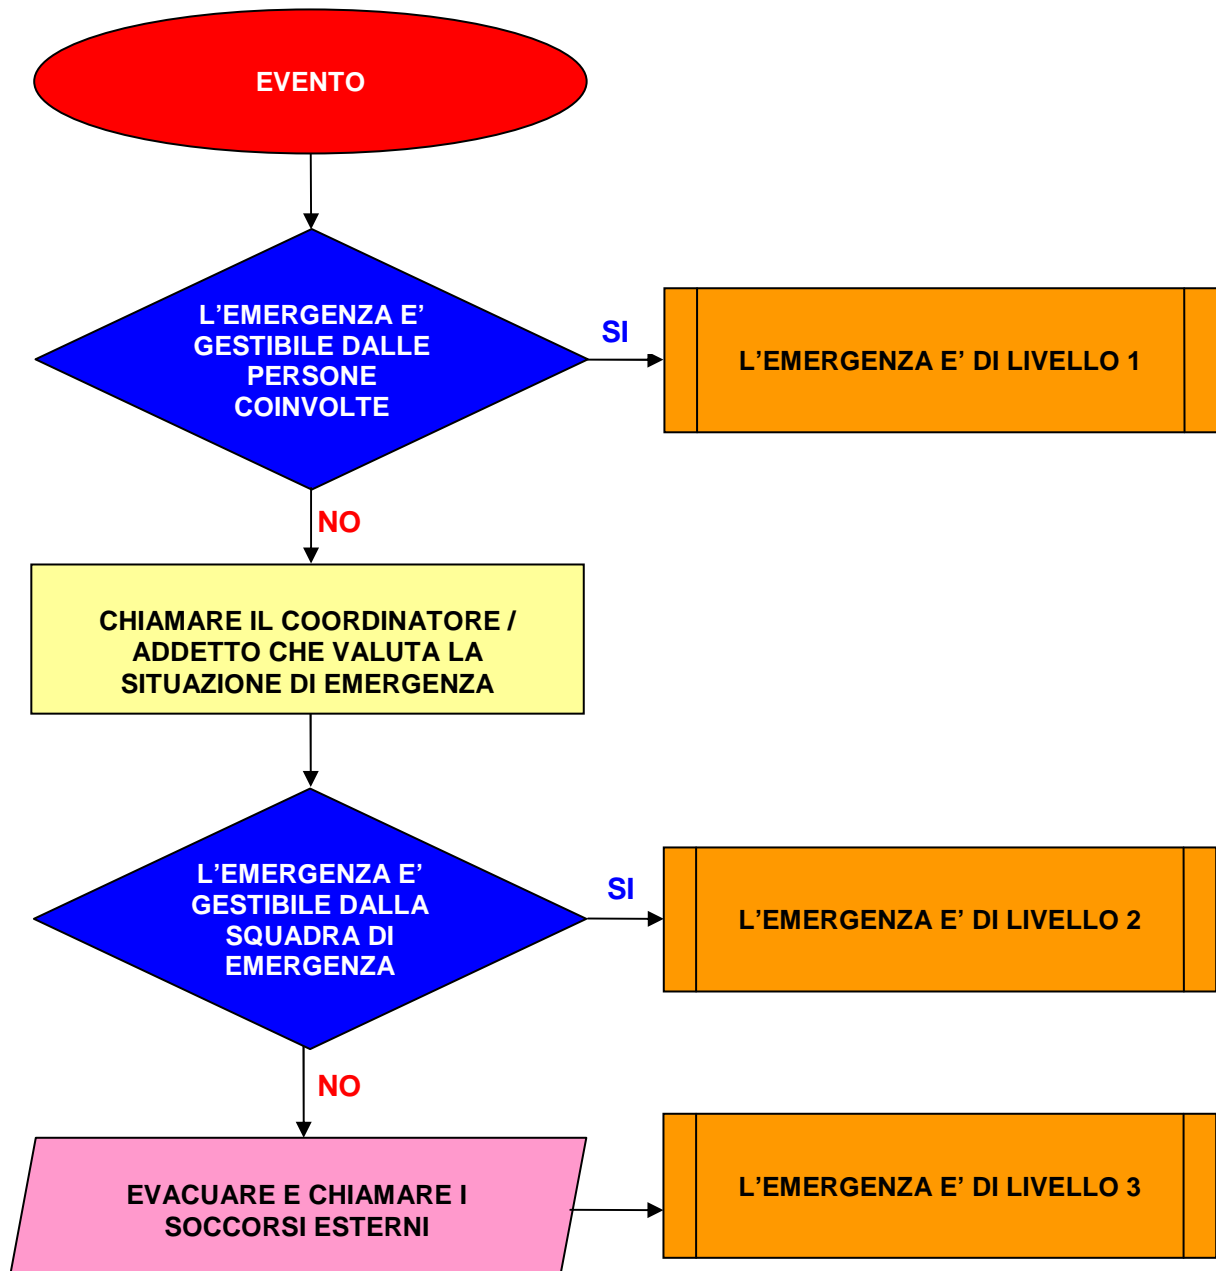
EVENTO

L’EMERGENZA E’ GESTIBILE DALLE PERSONE COINVOLTE

SI

L’EMERGENZA E’ DI LIVELLO 1

NO

CHIAMARE IL COORDINATORE / ADDETTO CHE VALUTA LA SITUAZIONE DI EMERGENZA

L’EMERGENZA E’ GESTIBILE DALLA SQUADRA DI EMERGENZA

SI

L’EMERGENZA E’ DI LIVELLO 2

NO

EVACUARE E CHIAMARE I SOCCORSI ESTERNI

L’EMERGENZA E’ DI LIVELLO 3